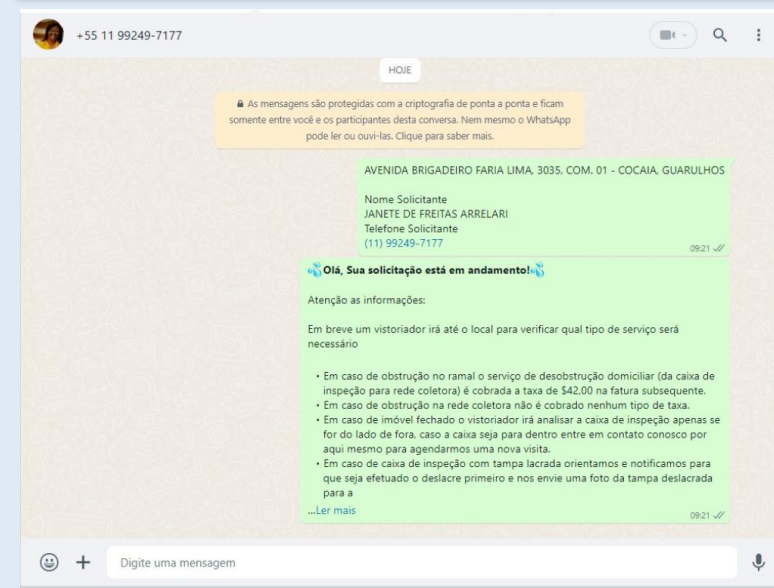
+55 11 99249-7177

HOJE

As mensagens são protegidas com a criptografia de ponta a ponta e ficam somente entre você e os participantes desta conversa. Nem mesmo o WhatsApp pode ler ou ouvi-las. Clique para saber mais.

AVENIDA BRIGADEIRO FARIA LIMA, 3035, COM. 01 - COCAIA, GUARULHOS

Nome Solicitante
JANETE DE FREITAS ARRELARI
Telefone Solicitante
(11) 99249-7177
09:21

Olá, Sua solicitação está em andamento!

Atenção as informações:

Em breve um vistoriador irá até o local para verificar qual tipo de serviço será necessário

• Em caso de obstrução no ramal o serviço de desobstrução domiciliar (da caixa de inspeção para rede coletora) é cobrada a taxa de $42,00 na fatura subsequente.
• Em caso de obstrução na rede coletora não é cobrado nenhum tipo de taxa.
• Em caso de imóvel fechado o vistoriador irá analisar a caixa de inspeção apenas se for do lado de fora, caso a caixa seja para dentro entre em contato conosco por aqui mesmo para agendarmos uma nova visita.
• Em caso de caixa de inspeção com tampa lacrada orientamos e notificamos para que seja efetuado o deslacre primeiro e nos envie uma foto da tampa deslacrada para a
...Ler mais
09:21

Digite uma mensagem